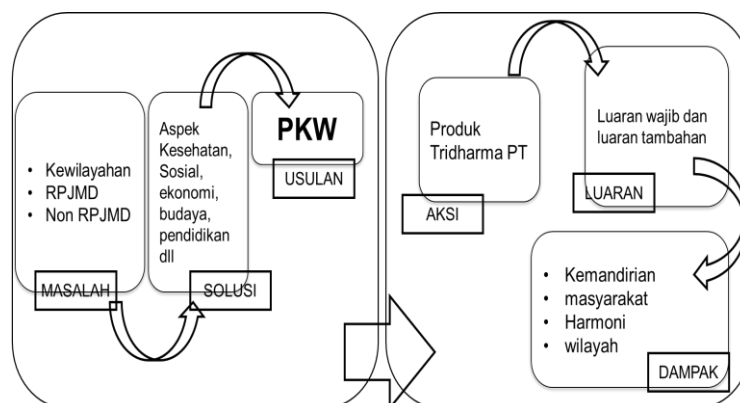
- Kewilayahan
- RPJMD
- Non RPJMD

MASALAH

Aspek Kesehatan, Sosial, ekonomi, budaya, pendidikan dll

SOLUSI

PKW

USULAN

Produk Tridharma PT

AKSI

Luaran wajib dan luaran tambahan

LUARAN

- Kemandirian
- masyarakat
- Harmoni
- wilayah

DAMPAK